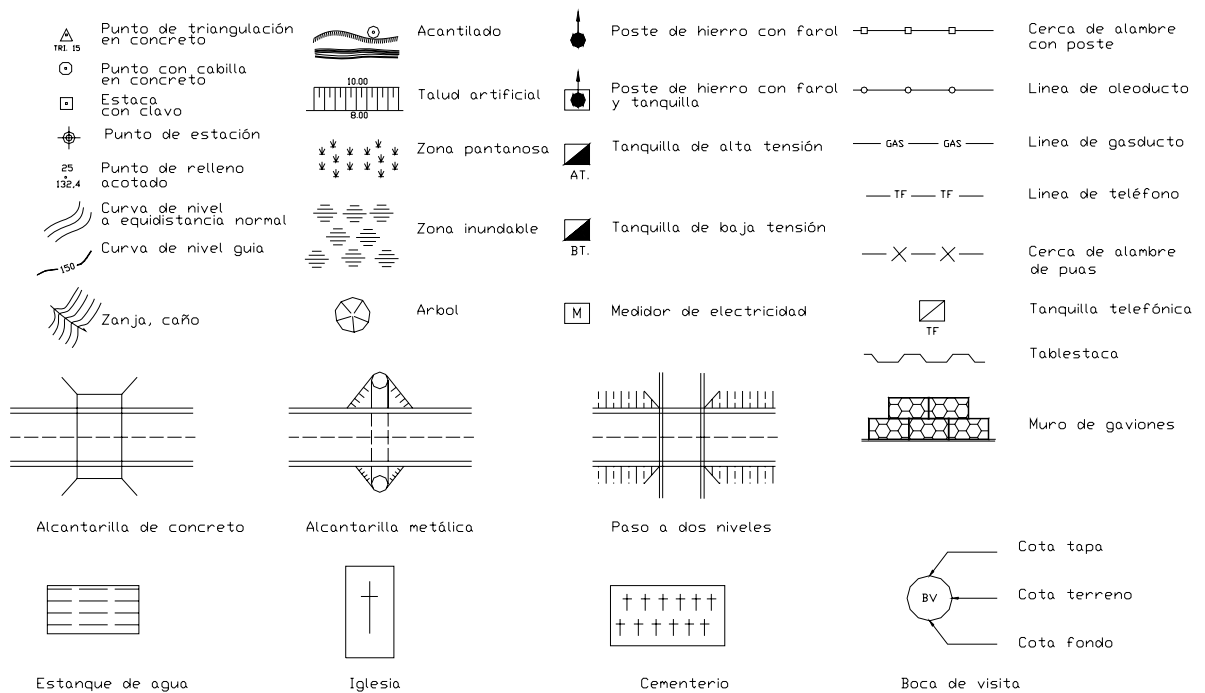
TRI. 15 Punto de triangulación en concreto

Punto con cabilla en concreto

Estaca con clavo

Punto de estación

25
132,4 Punto de relleno acotado

Curva de nivel a equidistancia normal

150 Curva de nivel guia

Zanja, caño

Acantilado

10.00
8.00 Talud artificial

Zona pantanosa

Zona inundable

Arbol

Poste de hierro con farol

Poste de hierro con farol y tanquilla

AT. Tanquilla de alta tensión

BT. Tanquilla de baja tensión

M Medidor de electricidad

Cerca de alambre con poste

Linea de oleoducto

GAS GAS Linea de gasducto

TF TF Linea de teléfono

Cerca de alambre de puas

TF Tanquilla telefónica

Tablestaca

Muro de gaviones

Alcantarilla de concreto

Alcantarilla metálica

Paso a dos niveles

Estanque de agua

Iglesia

Cementerio

BV

Cota tapa

Cota terreno

Cota fondo

Boca de visita